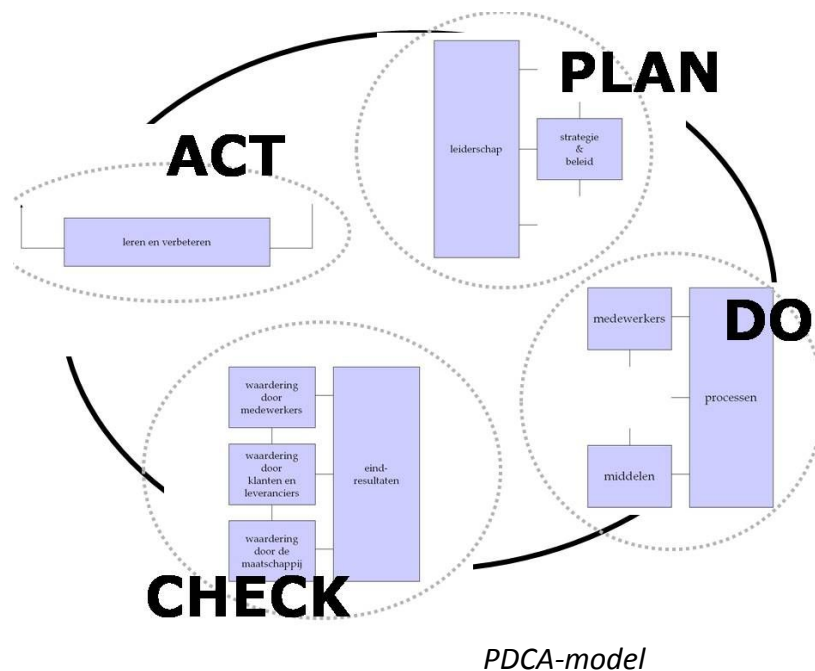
PLAN

leiderschap

strategie & beleid

ACT

leren en verbeteren

DO

medewerkers

processen

middelen

waardering door medewerkers

waardering door klanten en leveranciers

waardering door de maatschappij

eind-resultaten

CHECK

PDCA-model